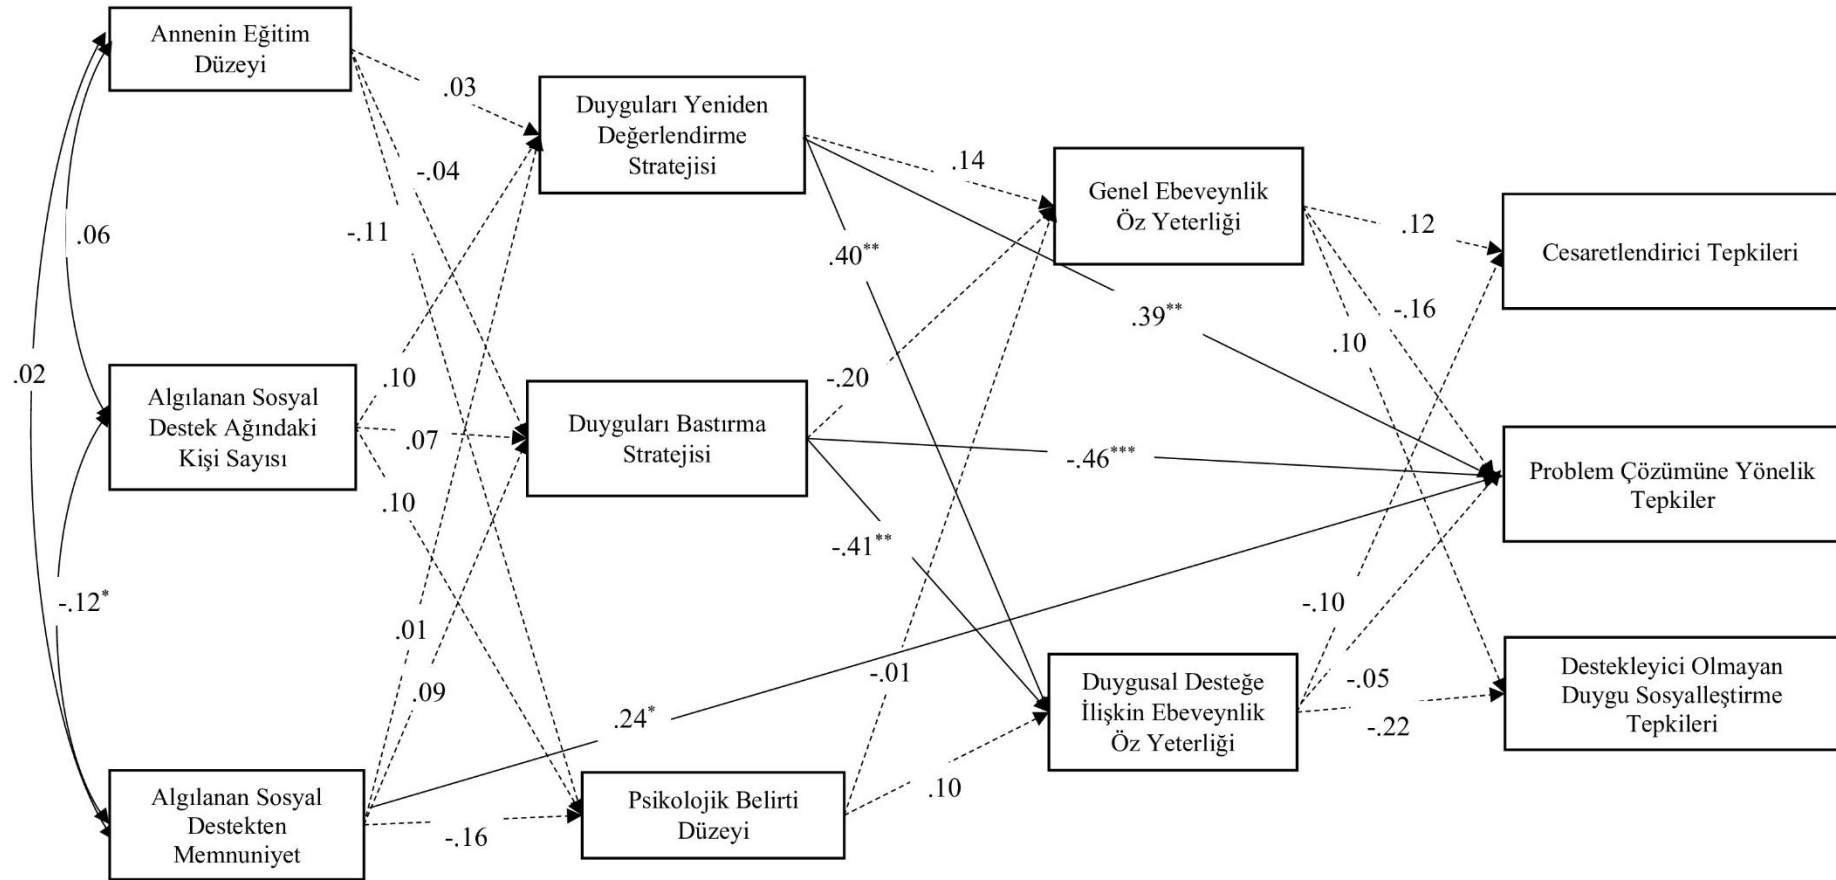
Annenin Eğitim Düzeyi

.03

Duyguları Yeniden Değerlendirme Stratejisi

-.04

.14

Genel Ebeveynlik Öz Yeterliği

.12

Cesaretlendirici Tepkileri

.06

-.11

$.40^{**}$

$.39^{**}$

-.16

.10

.02

Algılanan Sosyal Destek Ağındaki Kişi Sayısı

.10

-.20

Duyguları Bastırma Stratejisi

.07

$-.46^{***}$

Problem Çözümüne Yönelik Tepkiler

.10

$-.41^{**}$

$-.12^{*}$

-.10

.01

Duygusal Desteğe İlişkin Ebeveynlik Öz Yeterliği

-.05

Destekleyici Olmayan Duygu Sosyalleştirme Tepkileri

.09

-.01

$.24^{*}$

-.22

Algılanan Sosyal Destekten Memnuniyet

-.16

Psikolojik Belirti Düzeyi

.10